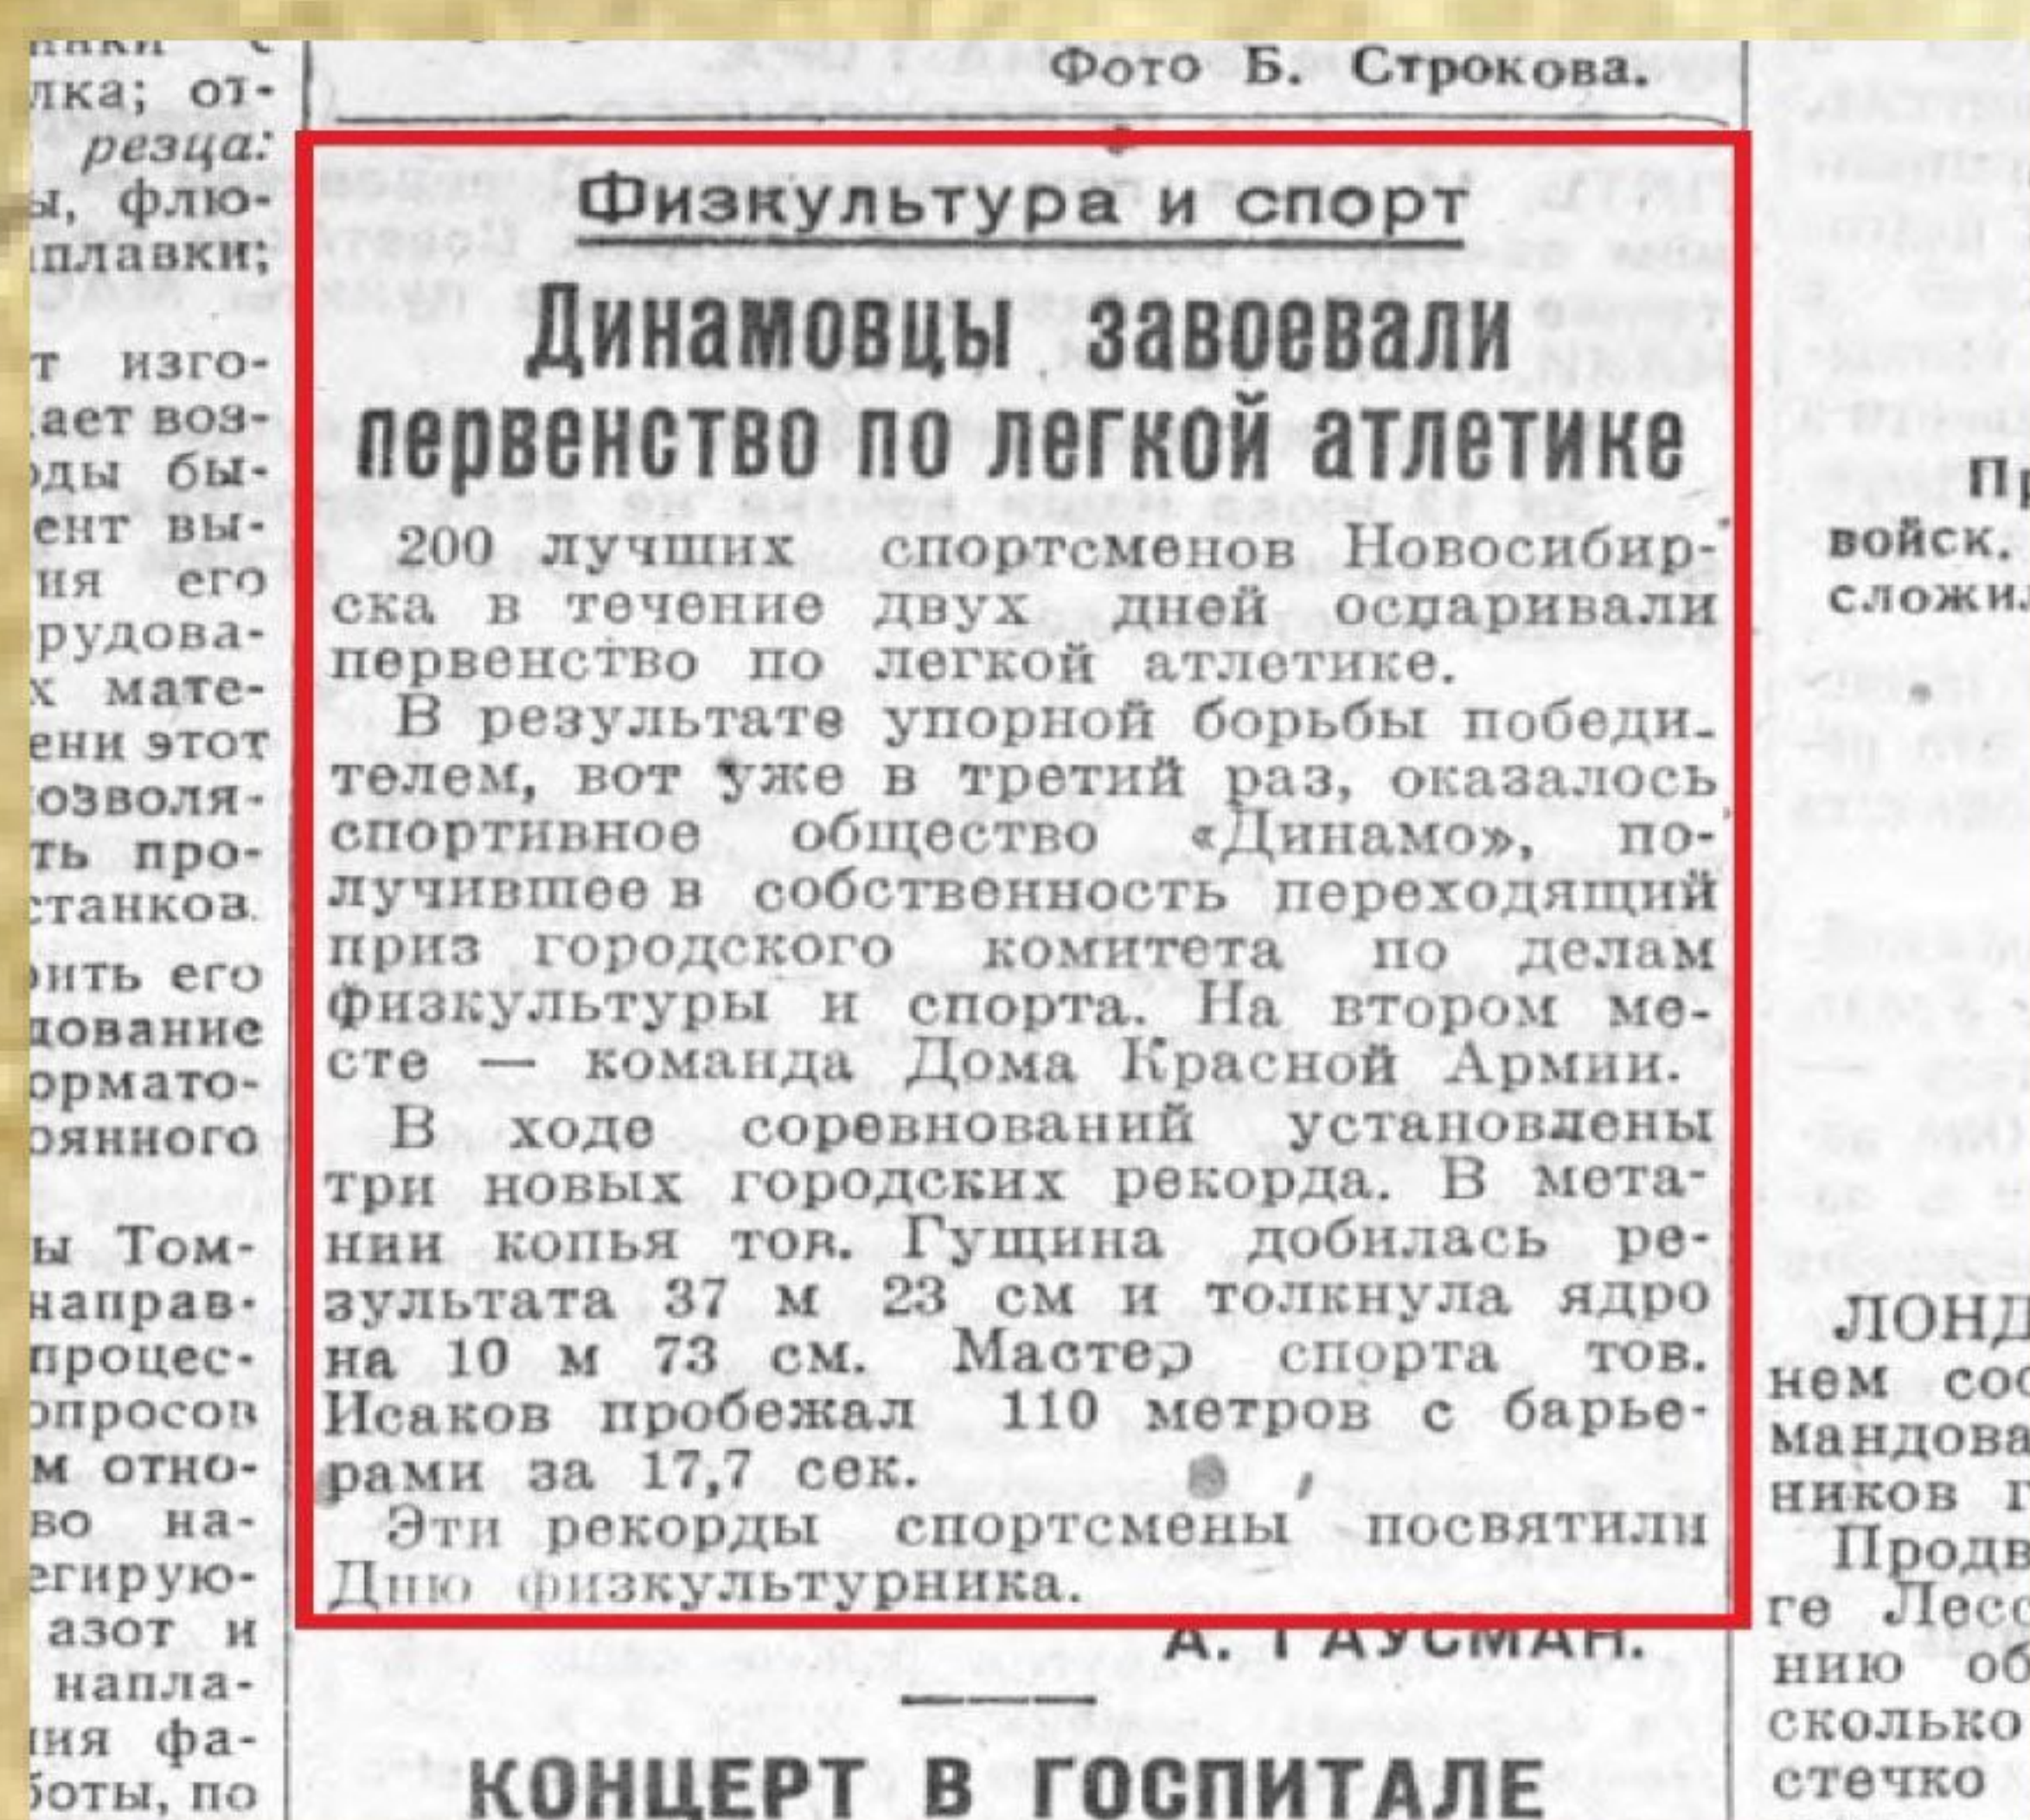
лка; от-
резца:
ы, флю-
плавки;

т изго-
ает воз-
ды бы-
ент вы-
ия его
рудова-
х мате-
ени этот
озволя-
ть про-
станков.
рить его
дование
рмато-
оянного

ы Том-
направ-
процес-
опросов
м отно-
во на-
егирую-
азот и
напла-
ния фа-
боты, по

Фото Б. Строкова.

Физкультура и спорт

Динамовцы завоевали первенство по легкой атлетике

200 лучших спортсменов Новосибирска в течение двух дней оспаривали первенство по легкой атлетике.

В результате упорной борьбы победителем, вот уже в третий раз, оказалось спортивное общество «Динамо», получившее в собственность переходящий приз городского комитета по делам физкультуры и спорта. На втором месте — команда Дома Красной Армии.

В ходе соревнований установлены три новых городских рекорда. В метании копья тов. Гущина добилась результата 37 м 23 см и толкнула ядро на 10 м 73 см. Мастер спорта тов. Исаков пробежал 110 метров с барьерами за 17,7 сек.

Эти рекорды спортсмены посвятили Дню физкультурника.

А. ГАУСМАН.

КОНЦЕРТ В ГОСПИТАЛЕ

Пр
войск.
сложил

ЛОНД
нем со
мандова
ников г
Продв
ге Лес
нию об
сколько
стечко